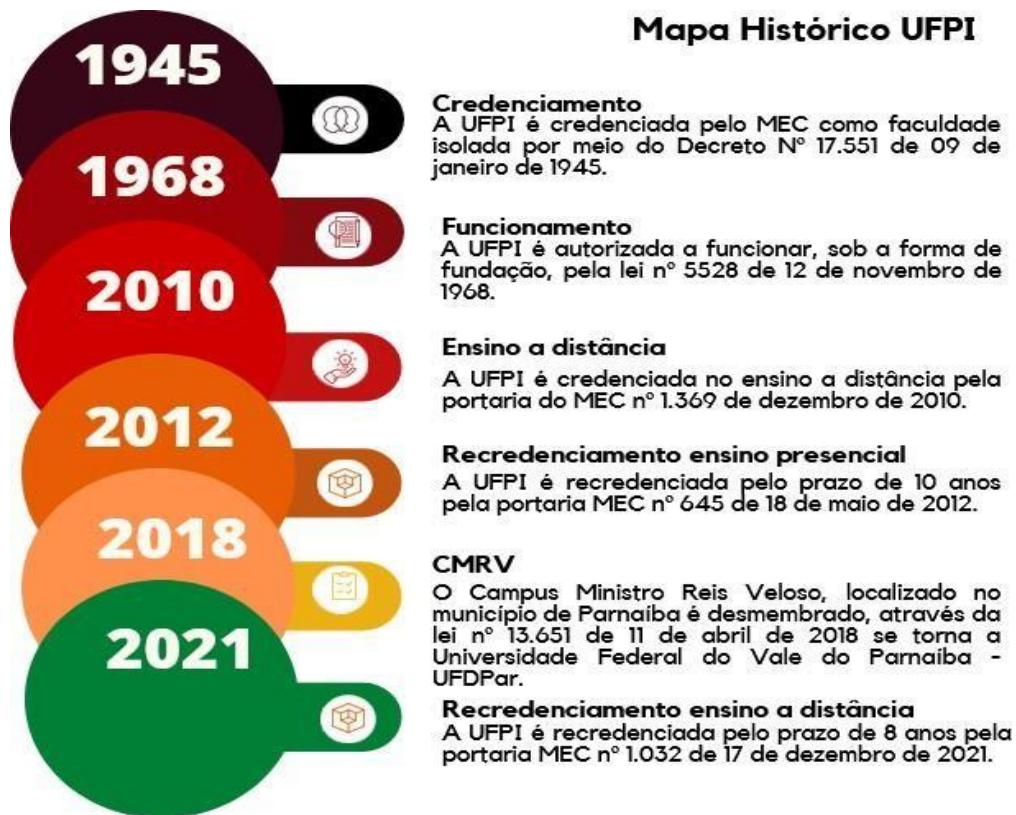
Mapa Histórico UFPI

1945

1968

2010

2012

2018

2021

Credenciamento
A UFPI é credenciada pelo MEC como faculdade isolada por meio do Decreto Nº 17.551 de 09 de janeiro de 1945.

Funcionamento
A UFPI é autorizada a funcionar, sob a forma de fundação, pela lei nº 5528 de 12 de novembro de 1968.

Ensino a distância
A UFPI é credenciada no ensino a distância pela portaria do MEC nº 1.369 de dezembro de 2010.

Recredenciamento ensino presencial
A UFPI é recredenciada pelo prazo de 10 anos pela portaria MEC nº 645 de 18 de maio de 2012.

CMRV
O Campus Ministro Reis Veloso, localizado no município de Parnaíba é desmembrado, através da lei nº 13.651 de 11 de abril de 2018 se torna a Universidade Federal do Vale do Parnaíba - UFDPar.

Recredenciamento ensino a distância
A UFPI é recredenciada pelo prazo de 8 anos pela portaria MEC nº 1.032 de 17 de dezembro de 2021.